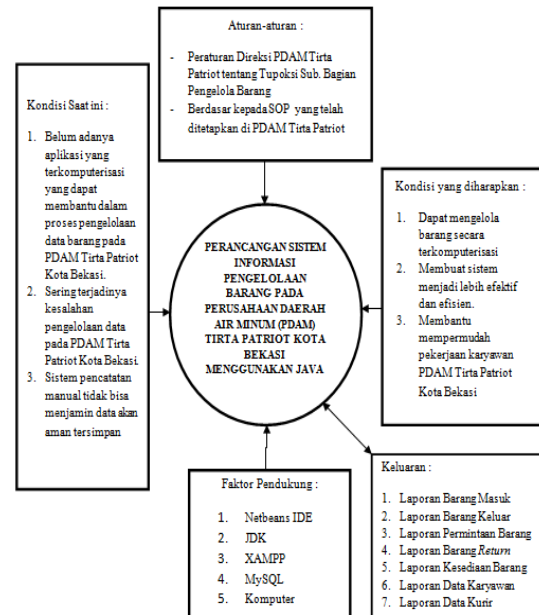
Aturan-aturan :

- Peraturan Direksi PDAM Tirta Patriot tentang Tupoksi Sub. Bagian Pengelola Barang
- Berdasar kepada SOP yang telah ditetapkan di PDAM Tirta Patriot

Kondisi Saat ini :

1. Belum adanya aplikasi yang terkomputerisasi yang dapat membantu dalam proses pengelolaan data barang pada PDAM Tirta Patriot Kota Bekasi.
2. Sering terjadinya kesalahan pengelolaan data pada PDAM Tirta Patriot Kota Bekasi
3. Sistem pencatatan manual tidak bisa menjamin data akan aman tersimpan

PERANCANGAN SISTEM INFORMASI PENGELOLAAN BARANG PADA PERUSAHAAN DAERAH AIR MINUM (PDAM) TIRTA PATRIOT KOTA BEKASI MENGGUNAKAN JAVA

Kondisi yang diharapkan :

1. Dapat mengelola barang secara terkomputerisasi
2. Membuat sistem menjadi lebih efektif dan efisien.
3. Membantu mempermudah pekerjaan karyawan PDAM Tirta Patriot Kota Bekasi

Faktor Pendukung :

1. Netbeans IDE
2. JDK
3. XAMPP
4. MySQL
5. Komputer

Keluaran :

1. Laporan Barang Masuk
2. Laporan Barang Keluar
3. Laporan Permintaan Barang
4. Laporan Barang *Return*
5. Laporan Kesediaan Barang
6. Laporan Data Karyawan
7. Laporan Data Kurir